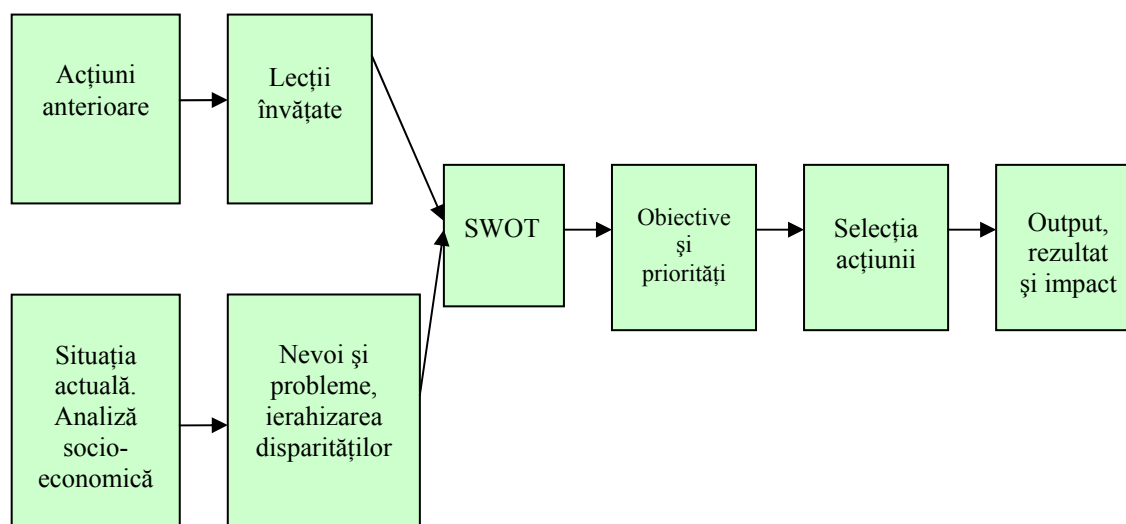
Acțiuni anterioare

Lecții învățate

Situația actuală. Analiză socio-economică

Nevoi şi probleme, ierahizarea disparităților

SWOT

Obiective şi priorități

Selecția acțiunii

Output, rezultat şi impact